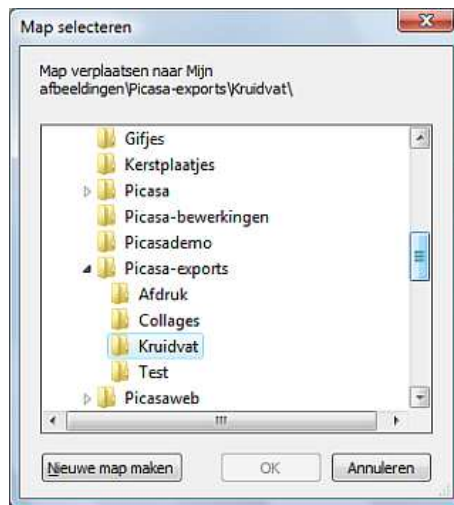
Map selecteren

Map verplaatsen naar Mijn afbeeldingen\Picasa-exports\Kruidvat\

Gifjes
Kerstplaatjes
Picasa
Picasa-bewerkingen
Picasademo
Picasa-exports
Afdruk
Collages
Kruidvat
Test
Picasaweb

Nieuwe map maken
OK
Annuleren